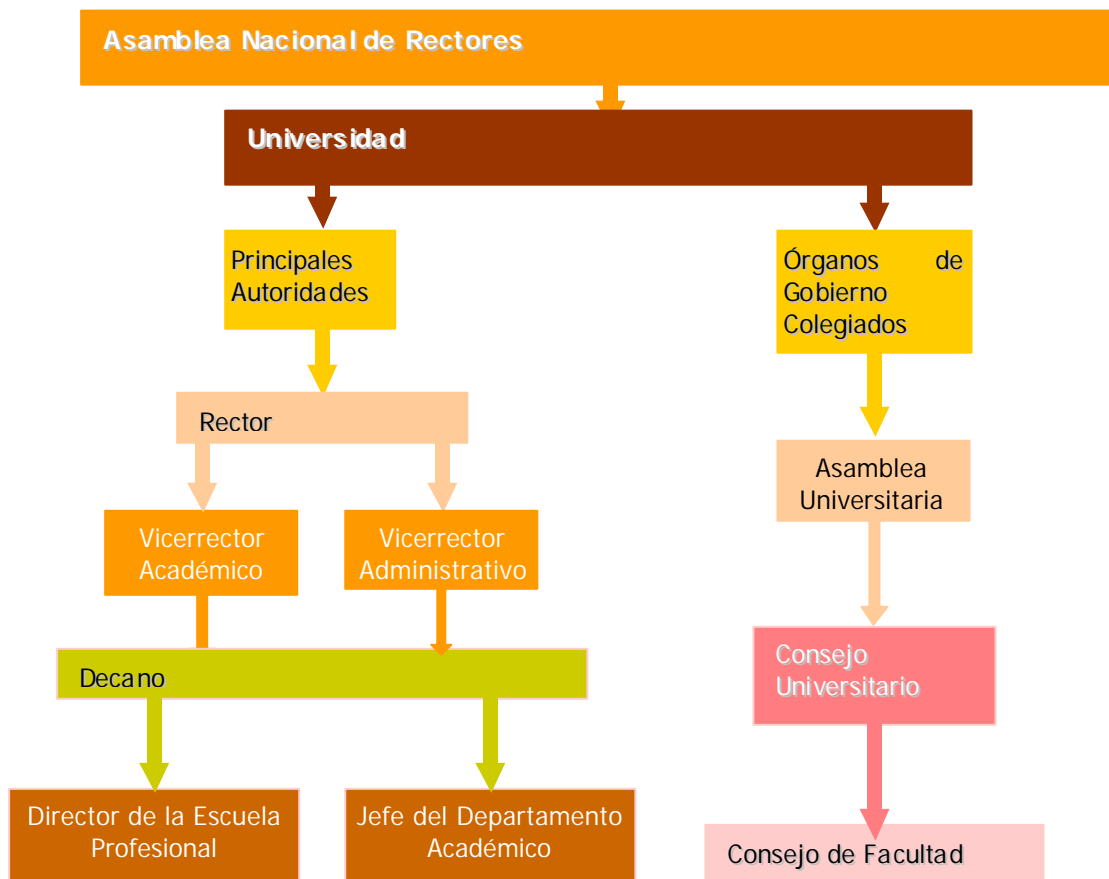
Asamblea Nacional de Rectores

Universidad

Principales Autoridades

Órganos de Gobierno Colegiados

Rector

Asamblea Universitaria

Vicerrector Académico

Vicerrector Administrativo

Decano

Consejo Universitario

Director de la Escuela Profesional

Jefe del Departamento Académico

Consejo de Facultad